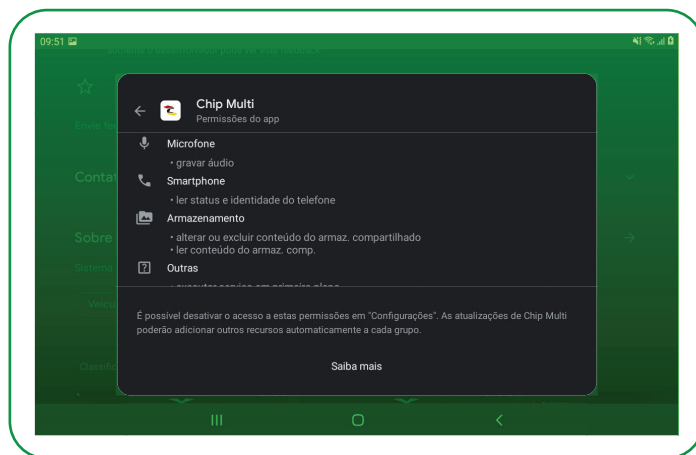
09:51

Chip Multi
Permissões do app

Microfone
• gravar áudio

Smartphone
• ler status e identidade do telefone

Armazenamento
• alterar ou excluir conteúdo do armaz. compartilhado
• ler conteúdo do armaz. comp.

Outras
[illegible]

É possível desativar o acesso a estas permissões em "Configurações". As atualizações de Chip Multi poderão adicionar outros recursos automaticamente a cada grupo.

Saiba mais

Envie fe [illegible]
Conta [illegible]
Sobre
Sistema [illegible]
Classifi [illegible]